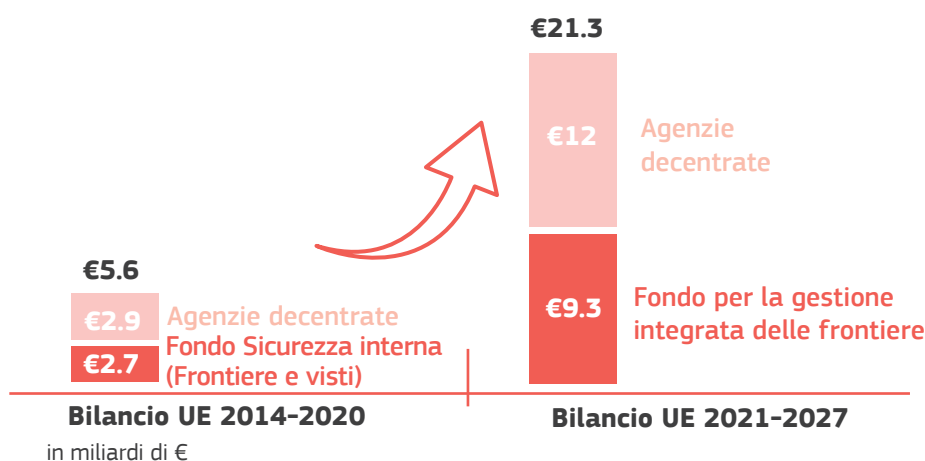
€5.6

€2.9 Agenzie decentrate

€2.7 Fondo Sicurezza interna (Frontiere e visti)

Bilancio UE 2014-2020

in miliardi di €

€21.3

€12 Agenzie decentrate

€9.3 Fondo per la gestione integrata delle frontiere

Bilancio UE 2021-2027